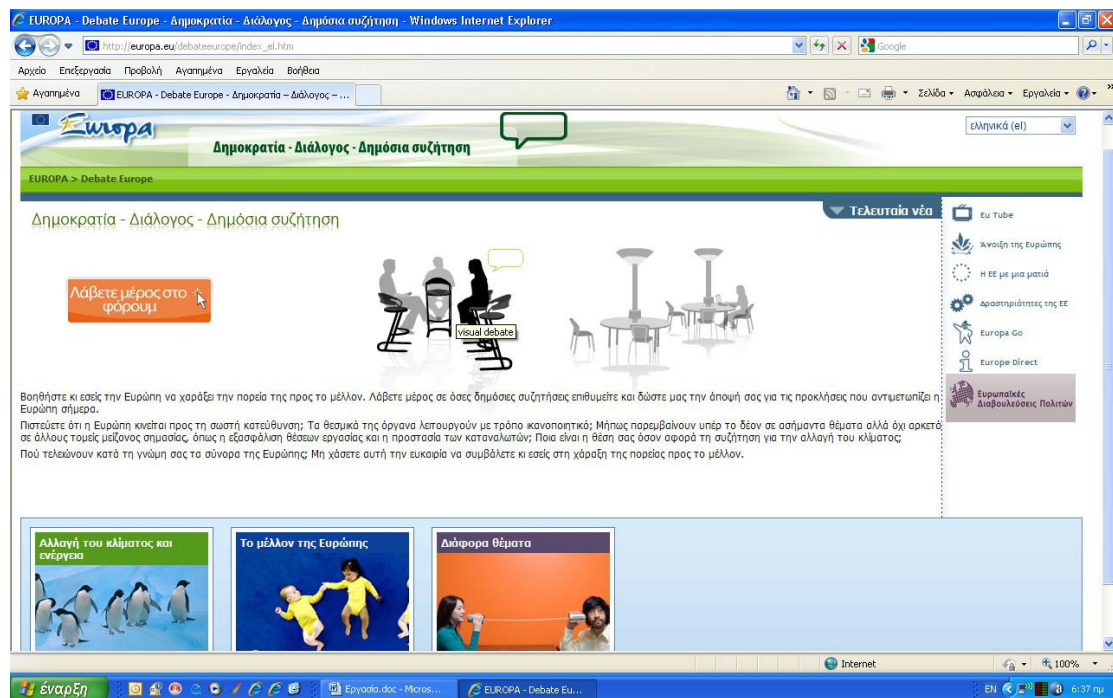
EUROPA - Debate Europe - Δημοκρατία - Διάλογος - Δημόσια συζήτηση - Windows Internet Explorer

http://europa.eu/debateeurope/index_el.htm

Google

Αρχείο Επεξεργασία Προβολή Αγαπημένα Εργαλεία Βοήθεια

Αγαπημένα EUROPA - Debate Europe - Δημοκρατία – Διάλογος – ...

Σελίδα Ασφάλεια Εργαλεία

Europa

Δημοκρατία - Διάλογος - Δημόσια συζήτηση

ελληνικά (el)

EUROPA > Debate Europe

Τελευταία νέα

Δημοκρατία - Διάλογος - Δημόσια συζήτηση

Λάβετε μέρος στο φόρουμ

visual debate

Eu Tube

Άνοιξη της Ευρώπης

Η ΕΕ με μια ματιά

Δραστηριότητες της ΕΕ

Europa Go

Europe Direct

Ευρωπαϊκές Διαβουλεύσεις Πολιτών

Βοηθήστε κι εσείς την Ευρώπη να χαράξει την πορεία της προς το μέλλον. Λάβετε μέρος σε όσες δημόσιες συζητήσεις επιθυμείτε και δώστε μας την άποψή σας για τις προκλήσεις που αντιμετωπίζει η Ευρώπη σήμερα.

Πιστεύετε ότι η Ευρώπη κινείται προς τη σωστή κατεύθυνση; Τα θεσμικά της όργανα λειτουργούν με τρόπο ικανοποιητικό; Μήπως παρεμβαίνουν υπέρ το δέον σε ασήμαντα θέματα αλλά όχι αρκετά σε άλλους τομείς μείζονος σημασίας, όπως η εξασφάλιση θέσεων εργασίας και η προστασία των καταναλωτών; Ποια είναι η θέση σας όσον αφορά τη συζήτηση για την αλλαγή του κλίματος;

Πού τελειώνουν κατά τη γνώμη σας τα σύνορα της Ευρώπης; Μη χάσετε αυτή την ευκαιρία να συμβάλετε κι εσείς στη χάραξη της πορείας προς το μέλλον.

Αλλαγή του κλίματος και ενέργεια

Το μέλλον της Ευρώπης

Διάφορα θέματα

Internet

100%

έναρξη

Εργασία.doc - Micros...

EUROPA - Debate Eu...

EN

6:37 πμ